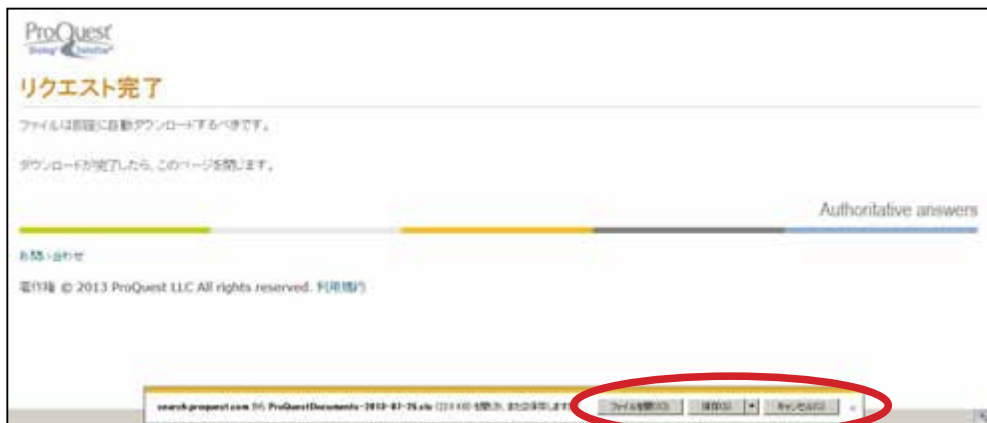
ProQuest
Start Dialog Datastar

リクエスト完了

ファイルは即座に自動ダウンロードするべきです。

ダウンロードが完了したら、このページを閉じます。

Authoritative answers

お問い合わせ

著作権 © 2013 ProQuest LLC All rights reserved. 利用規約

search.proquest.com から ProQuestDocuments-2013-07-26.xls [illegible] を開くか、または保存しますか?

ファイルを開く(O)

保存(S)

キャンセル(C)

×